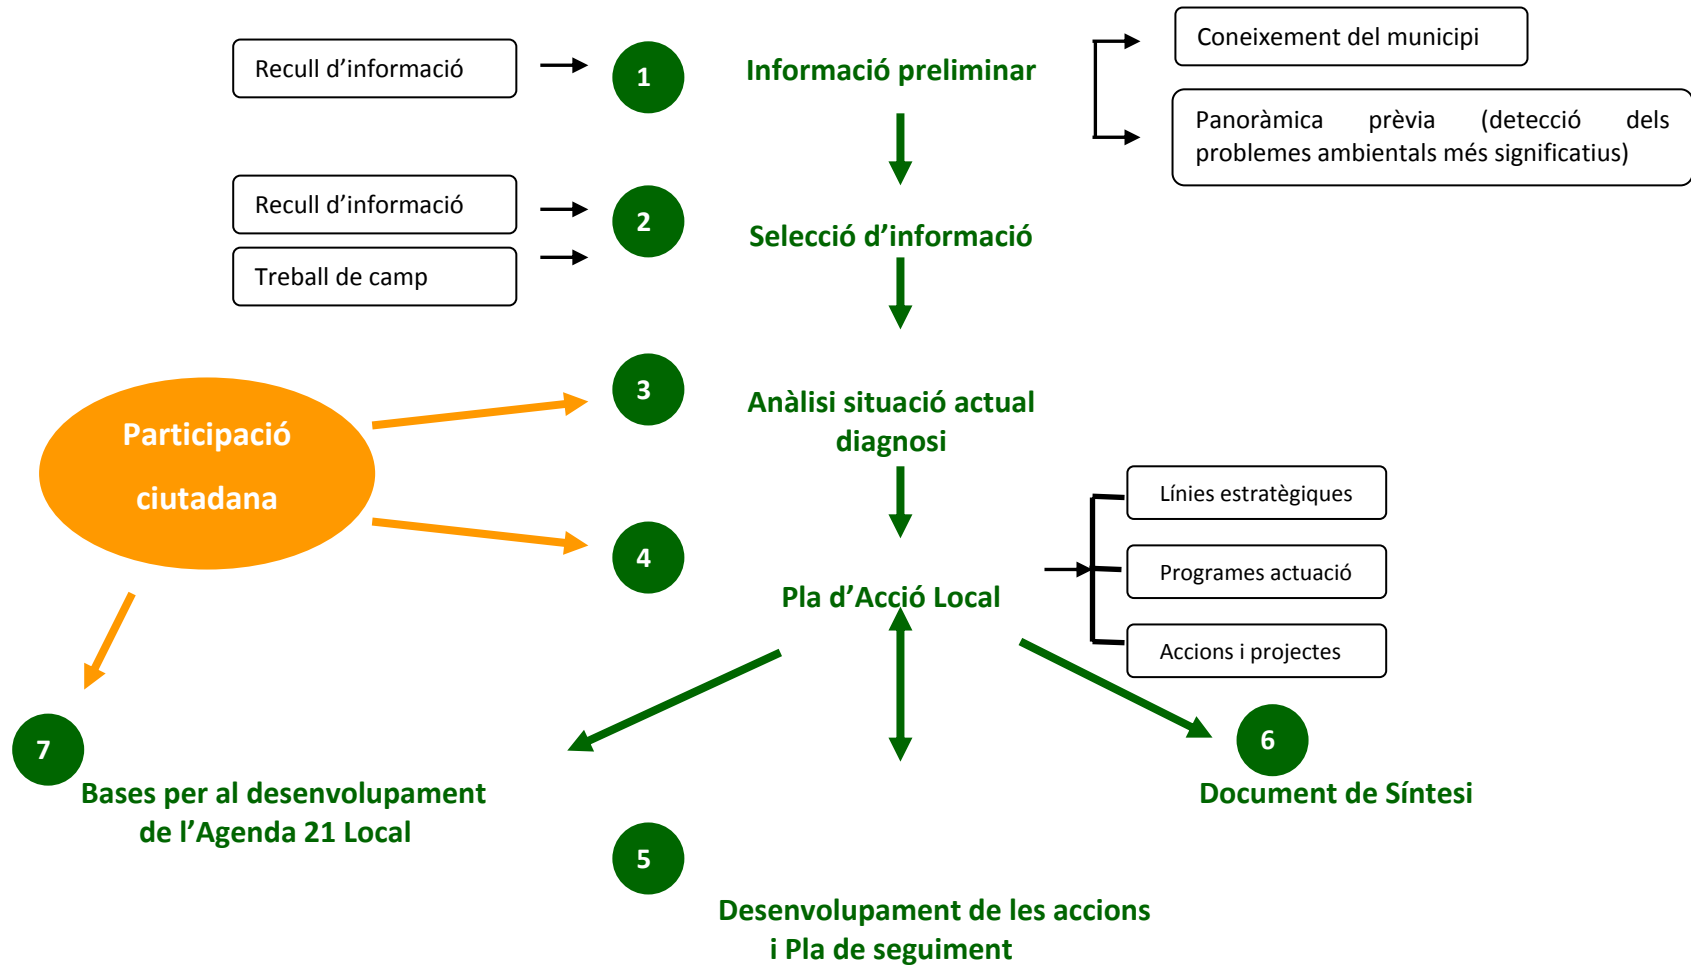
Recull d'informació

1

Informació preliminar

Coneixement del municipi

Panoràmica prèvia (detecció dels problemes ambientals més significatius)

Recull d'informació

Treball de camp

2

Selecció d'informació

Participació ciutadana

3

Anàlisi situació actual diagnosi

4

Pla d'Acció Local

Línies estratègiques

Programes actuació

Accions i projectes

7

Bases per al desenvolupament de l'Agenda 21 Local

6

Document de Síntesi

5

Desenvolupament de les accions i Pla de seguiment